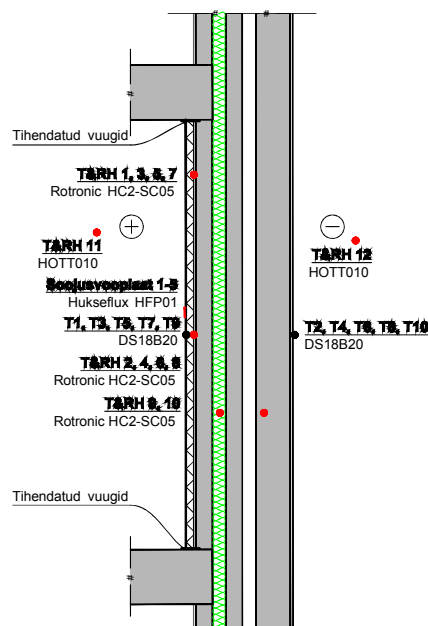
Tihendatud vuugid

T&RH 1, 3, 5, 7
Rotronic HC2-SC05

+

T&RH 11
HOTT010

−

T&RH 12
HOTT010

Soojusvooplaat 1-5
Hukseflux HFP01

T1, T3, T5, T7, T9
DS18B20

T2, T4, T6, T8, T10
DS18B20

T&RH 2, 4, 6, 8
Rotronic HC2-SC05

T&RH 9, 10
Rotronic HC2-SC05

Tihendatud vuugid